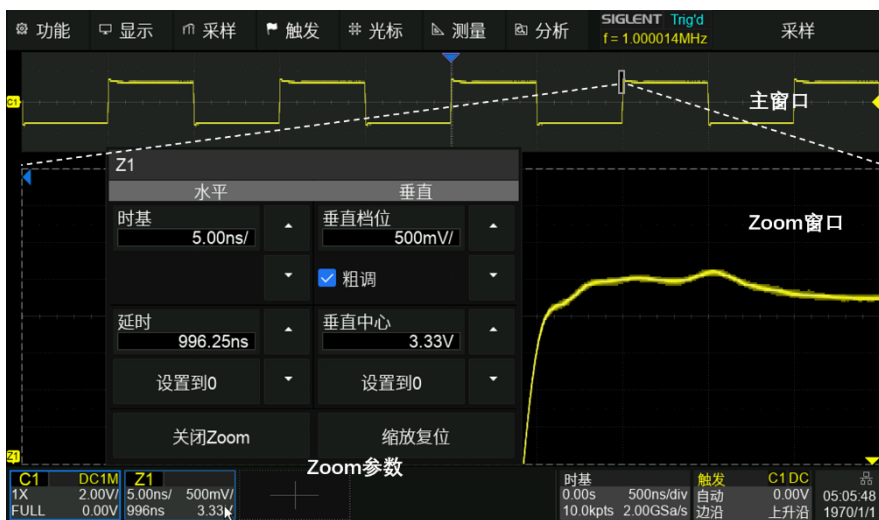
功能　显示　采样　触发　光标　测量　分析　SIGLENT Trig'd f = 1.000014MHz　采样

C1

主窗口

Z1

| 水平 | | 垂直 | |
|---|---|---|---|
| 时基 5.00ns/ | ▲ | 垂直档位 500mV/ | ▲ |
| | ▼ | ✓ 粗调 | ▼ |
| 延时 996.25ns | ▲ | 垂直中心 3.33V | ▲ |
| 设置到0 | ▼ | 设置到0 | ▼ |
| 关闭Zoom | | 缩放复位 | |

Zoom窗口

Z1

Zoom参数

C1 DC1M 1X 2.00V/ FULL 0.00V

Z1 5.00ns/ 500mV/ 996ns 3.33

时基 0.00s 500ns/div 10.0kpts 2.00GSa/s

触发 C1 DC 自动 0.00V 边沿 上升沿

05:05:48 1970/1/1